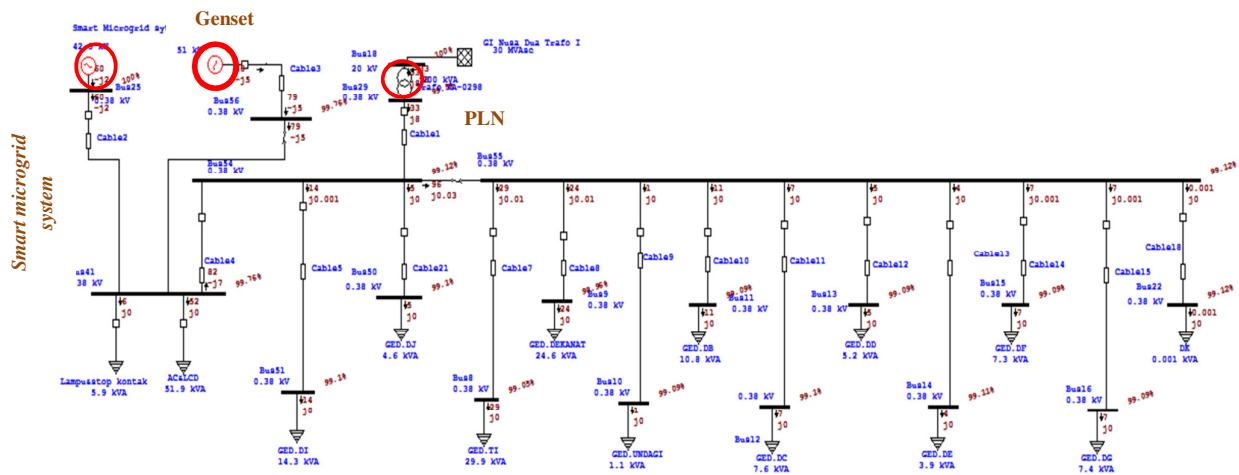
Genset

Smart Microgrid sy
42.3 kW

60
-j2
100%
Bus25
0.38 kV
60
-j2

Cable2

51 kW
j5
Cable3
Bus56
0.38 kV
79
-j5
99.76%
79
-j5

GI Nusa Dua Trafo I
30 MVAsc
100%
Bus18
20 kV
Bus29
0.38 kV
Trafo SA-0298
33
j8
Cable1

PLN

Smart microgrid system

Bus54
0.38 kV
Bus55
0.38 kV
99.12%
99.12%

14
j0.001
5
j0
36
j0.03
29
j0.01
24
j0.01
1
j0
11
j0
7
j0
5
j0
4
j0
7
j0.001
7
j0.001
0.001
j0

Cable4
82
-j7
99.76%
Cable5
Cable21
Cable7
Cable8
Cable9
Cable10
Cable11
Cable12
Cable13
Cable14
Cable15
Cable18

us41
38 kV
6
j0
52
j0

Bus50
0.38 kV
99.1%
5
j0

Bus9
0.38 kV
99.06%
24
j0

Bus11
0.38 kV
99.09%
11
j0

Bus13
0.38 kV
99.09%
5
j0

Bus15
0.38 kV
99.09%
7
j0

Bus22
0.38 kV
99.12%
0.001
j0

Lampu&stop kontak
5.9 kVA
AC&LCD
51.9 kVA
GED.DJ
4.6 kVA
GED.DEKANAT
24.6 kVA
GED.DB
10.8 kVA
GED.DD
5.2 kVA
GED.DF
7.3 kVA
DK
0.001 kVA

Bus51
0.38 kV
99.1%
14
j0
GED.DI
14.3 kVA

Bus8
0.38 kV
99.05%
29
j0
GED.TI
29.9 kVA

Bus10
0.38 kV
99.09%
1
j0
GED.UNDAGI
1.1 kVA

0.38 kV
99.1%
7
j0
Bus12
GED.DC
7.6 kVA

Bus14
0.38 kV
99.11%
4
j0
GED.DE
3.9 kVA

Bus16
0.38 kV
99.09%
7
j0
GED.DG
7.4 kVA